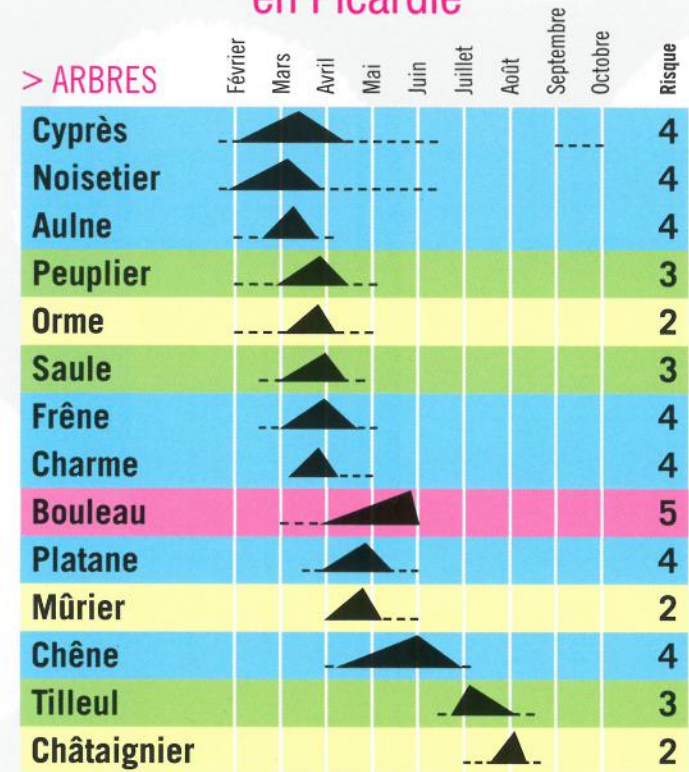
en Picardie

| > ARBRES | Février | Mars | Avril | Mai | Juin | Juillet | Août | Septembre | Octobre | Risque |
|---|---|---|---|---|---|---|---|---|---|---|
| Cyprès | | | | | | | | | | 4 |
| Noisetier | | | | | | | | | | 4 |
| Aulne | | | | | | | | | | 4 |
| Peuplier | | | | | | | | | | 3 |
| Orme | | | | | | | | | | 2 |
| Saule | | | | | | | | | | 3 |
| Frêne | | | | | | | | | | 4 |
| Charme | | | | | | | | | | 4 |
| Bouleau | | | | | | | | | | 5 |
| Platane | | | | | | | | | | 4 |
| Mûrier | | | | | | | | | | 2 |
| Chêne | | | | | | | | | | 4 |
| Tilleul | | | | | | | | | | 3 |
| Châtaignier | | | | | | | | | | 2 |